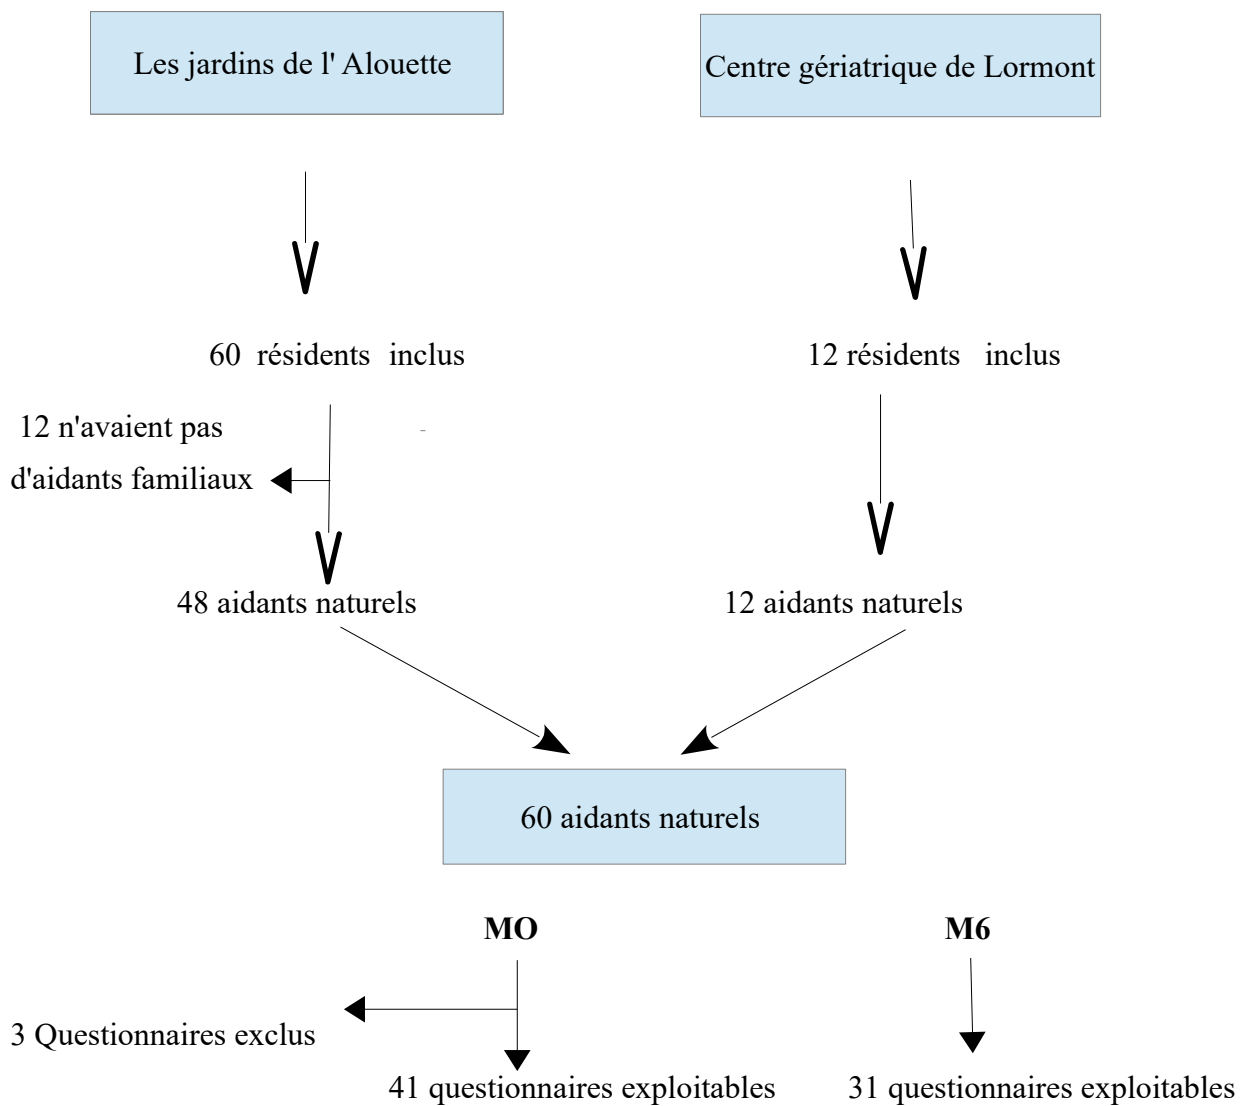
Les jardins de l' Alouette

Centre gériatrique de Lormont

60 résidents inclus

12 résidents inclus

12 n'avaient pas d'aidants familiaux

48 aidants naturels

12 aidants naturels

60 aidants naturels

MO

M6

3 Questionnaires exclus

41 questionnaires exploitables

31 questionnaires exploitables